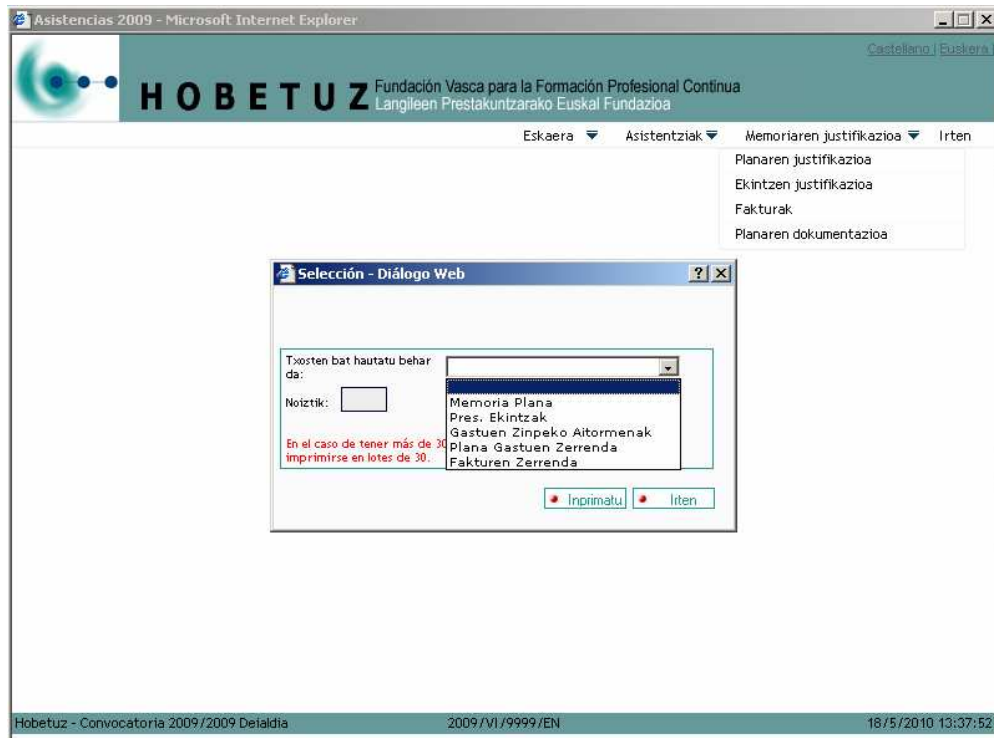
Asistencias 2009 - Microsoft Internet Explorer

Castellano | Euskera

HOBETUZ Fundación Vasca para la Formación Profesional Continua
Langileen Prestakuntzarako Euskal Fundazioa

Eskaera Asistentziak Memoriaren justifikazioa Irten

Planaren justifikazioa
Ekintzen justifikazioa
Fakturak
Planaren dokumentazioa

Selección - Diálogo Web ? X

Txosten bat hautatu behar da:

Noiztik:

En el caso de tener más de 30 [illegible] imprimirse en lotes de 30.

Memoria Plana
Pres. Ekintzak
Gastuen Zinpeko Aitormenak
Plana Gastuen Zerrenda
Fakturen Zerrenda

Inprimatu Irten

Hobetuz - Convocatoria 2009/2009 Deialdia 2009/VI/9999/EN 18/5/2010 13:37:52